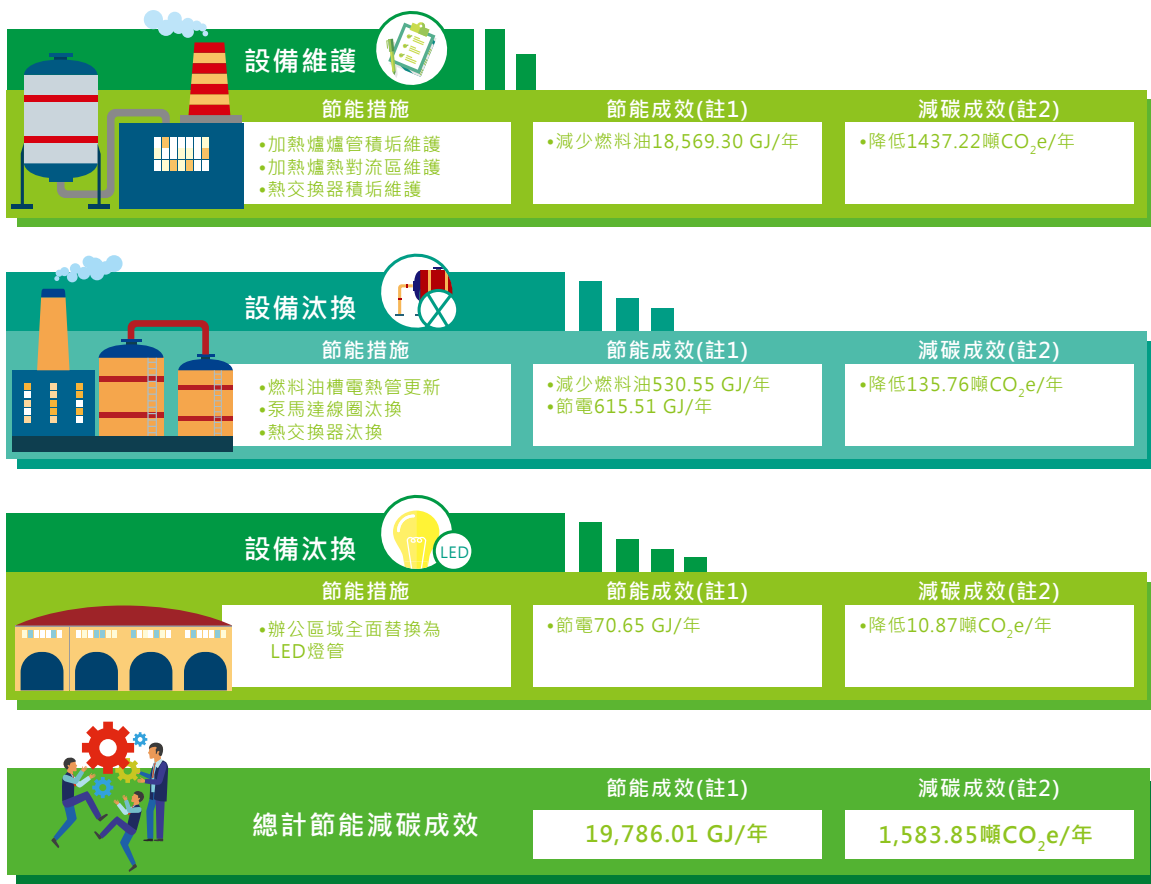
設備維護

| 節能措施 | 節能成效(註1) | 減碳成效(註2) |
|---|---|---|
| •加熱爐爐管積垢維護<br>•加熱爐熱對流區維護<br>•熱交換器積垢維護 | •減少燃料油18,569.30 GJ/年 | •降低1437.22噸$CO_2e$/年 |

設備汰換

| 節能措施 | 節能成效(註1) | 減碳成效(註2) |
|---|---|---|
| •燃料油槽電熱管更新<br>•泵馬達線圈汰換<br>•熱交換器汰換 | •減少燃料油530.55 GJ/年<br>•節電615.51 GJ/年 | •降低135.76噸$CO_2e$/年 |

設備汰換

LED

| 節能措施 | 節能成效(註1) | 減碳成效(註2) |
|---|---|---|
| •辦公區域全面替換為LED燈管 | •節電70.65 GJ/年 | •降低10.87噸$CO_2e$/年 |

總計節能減碳成效

| 節能成效(註1) | 減碳成效(註2) |
|---|---|
| 19,786.01 GJ/年 | 1,583.85噸$CO_2e$/年 |